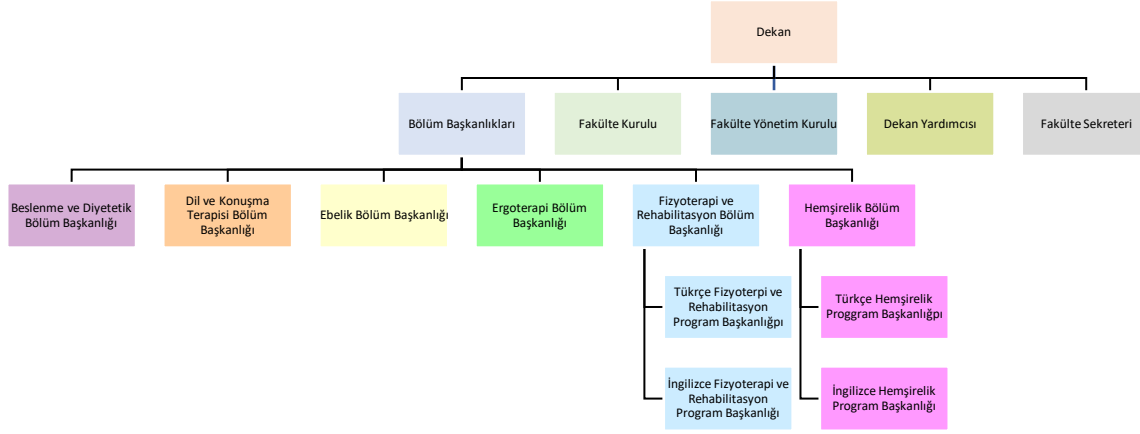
Dekan

Bölüm Başkanlıkları

Fakülte Kurulu

Fakülte Yönetim Kurulu

Dekan Yardımcısı

Fakülte Sekreteri

Beslenme ve Diyetetik Bölüm Başkanlığı

Dil ve Konuşma Terapisi Bölüm Başkanlığı

Ebelik Bölüm Başkanlığı

Ergoterapi Bölüm Başkanlığı

Fizyoterapi ve Rehabilitasyon Bölüm Başkanlığı

Hemşirelik Bölüm Başkanlığı

Türkçe Fizyoterpi ve Rehabilitasyon Program Başkanlığı

İngilizce Fizyoterapi ve Rehabilitasyon Program Başkanlığı

Türkçe Hemşirelik Proggram Başkanlığı

İngilizce Hemşirelik Program Başkanlığı